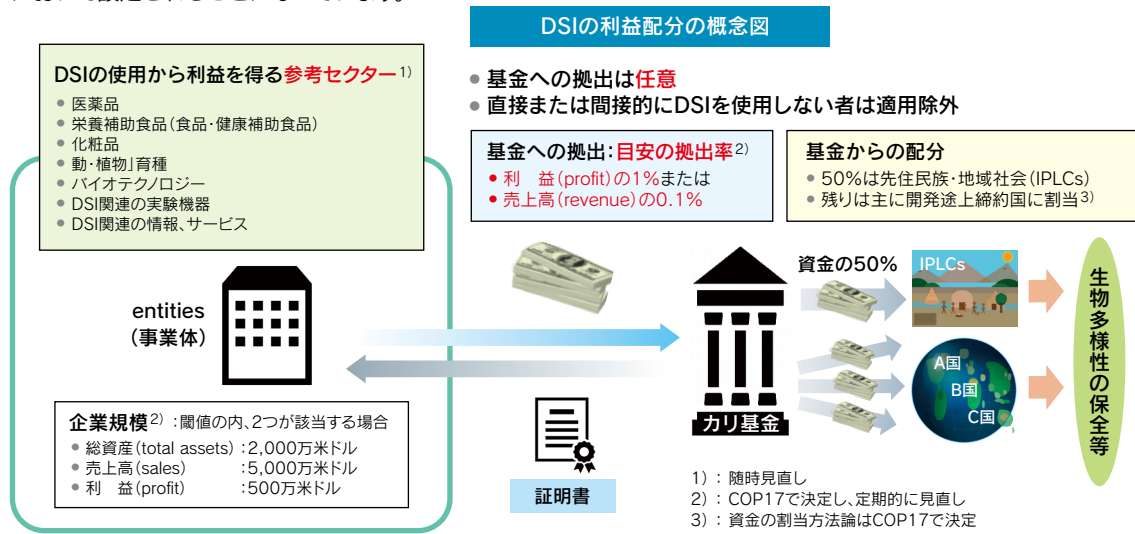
DSIの利益配分の概念図

DSIの使用から利益を得る参考セクター1)
● 医薬品
● 栄養補助食品（食品・健康補助食品）
● 化粧品
● 動・植物l育種
● バイオテクノロジー
● DSI関連の実験機器
● DSI関連の情報、サービス

● 基金への拠出は任意
● 直接または間接的にDSIを使用しない者は適用除外

基金への拠出：目安の拠出率2)
● 利　益（profit）の1%または
● 売上高（revenue）の0.1%

基金からの配分
● 50%は先住民族・地域社会（IPLCs）
● 残りは主に開発途上締約国に割当3)

entities
（事業体）

資金の50%

IPLCs

A国
B国
C国

生物多様性の保全等

カリ基金

企業規模2)：閾値の内、2つが該当する場合
● 総資産（total assets）：2,000万米ドル
● 売上高（sales）　　　：5,000万米ドル
● 利　益（profit）　　　：500万米ドル

証明書

1)：随時見直し
2)：COP17で決定し、定期的に見直し
3)：資金の割当方法論はCOP17で決定